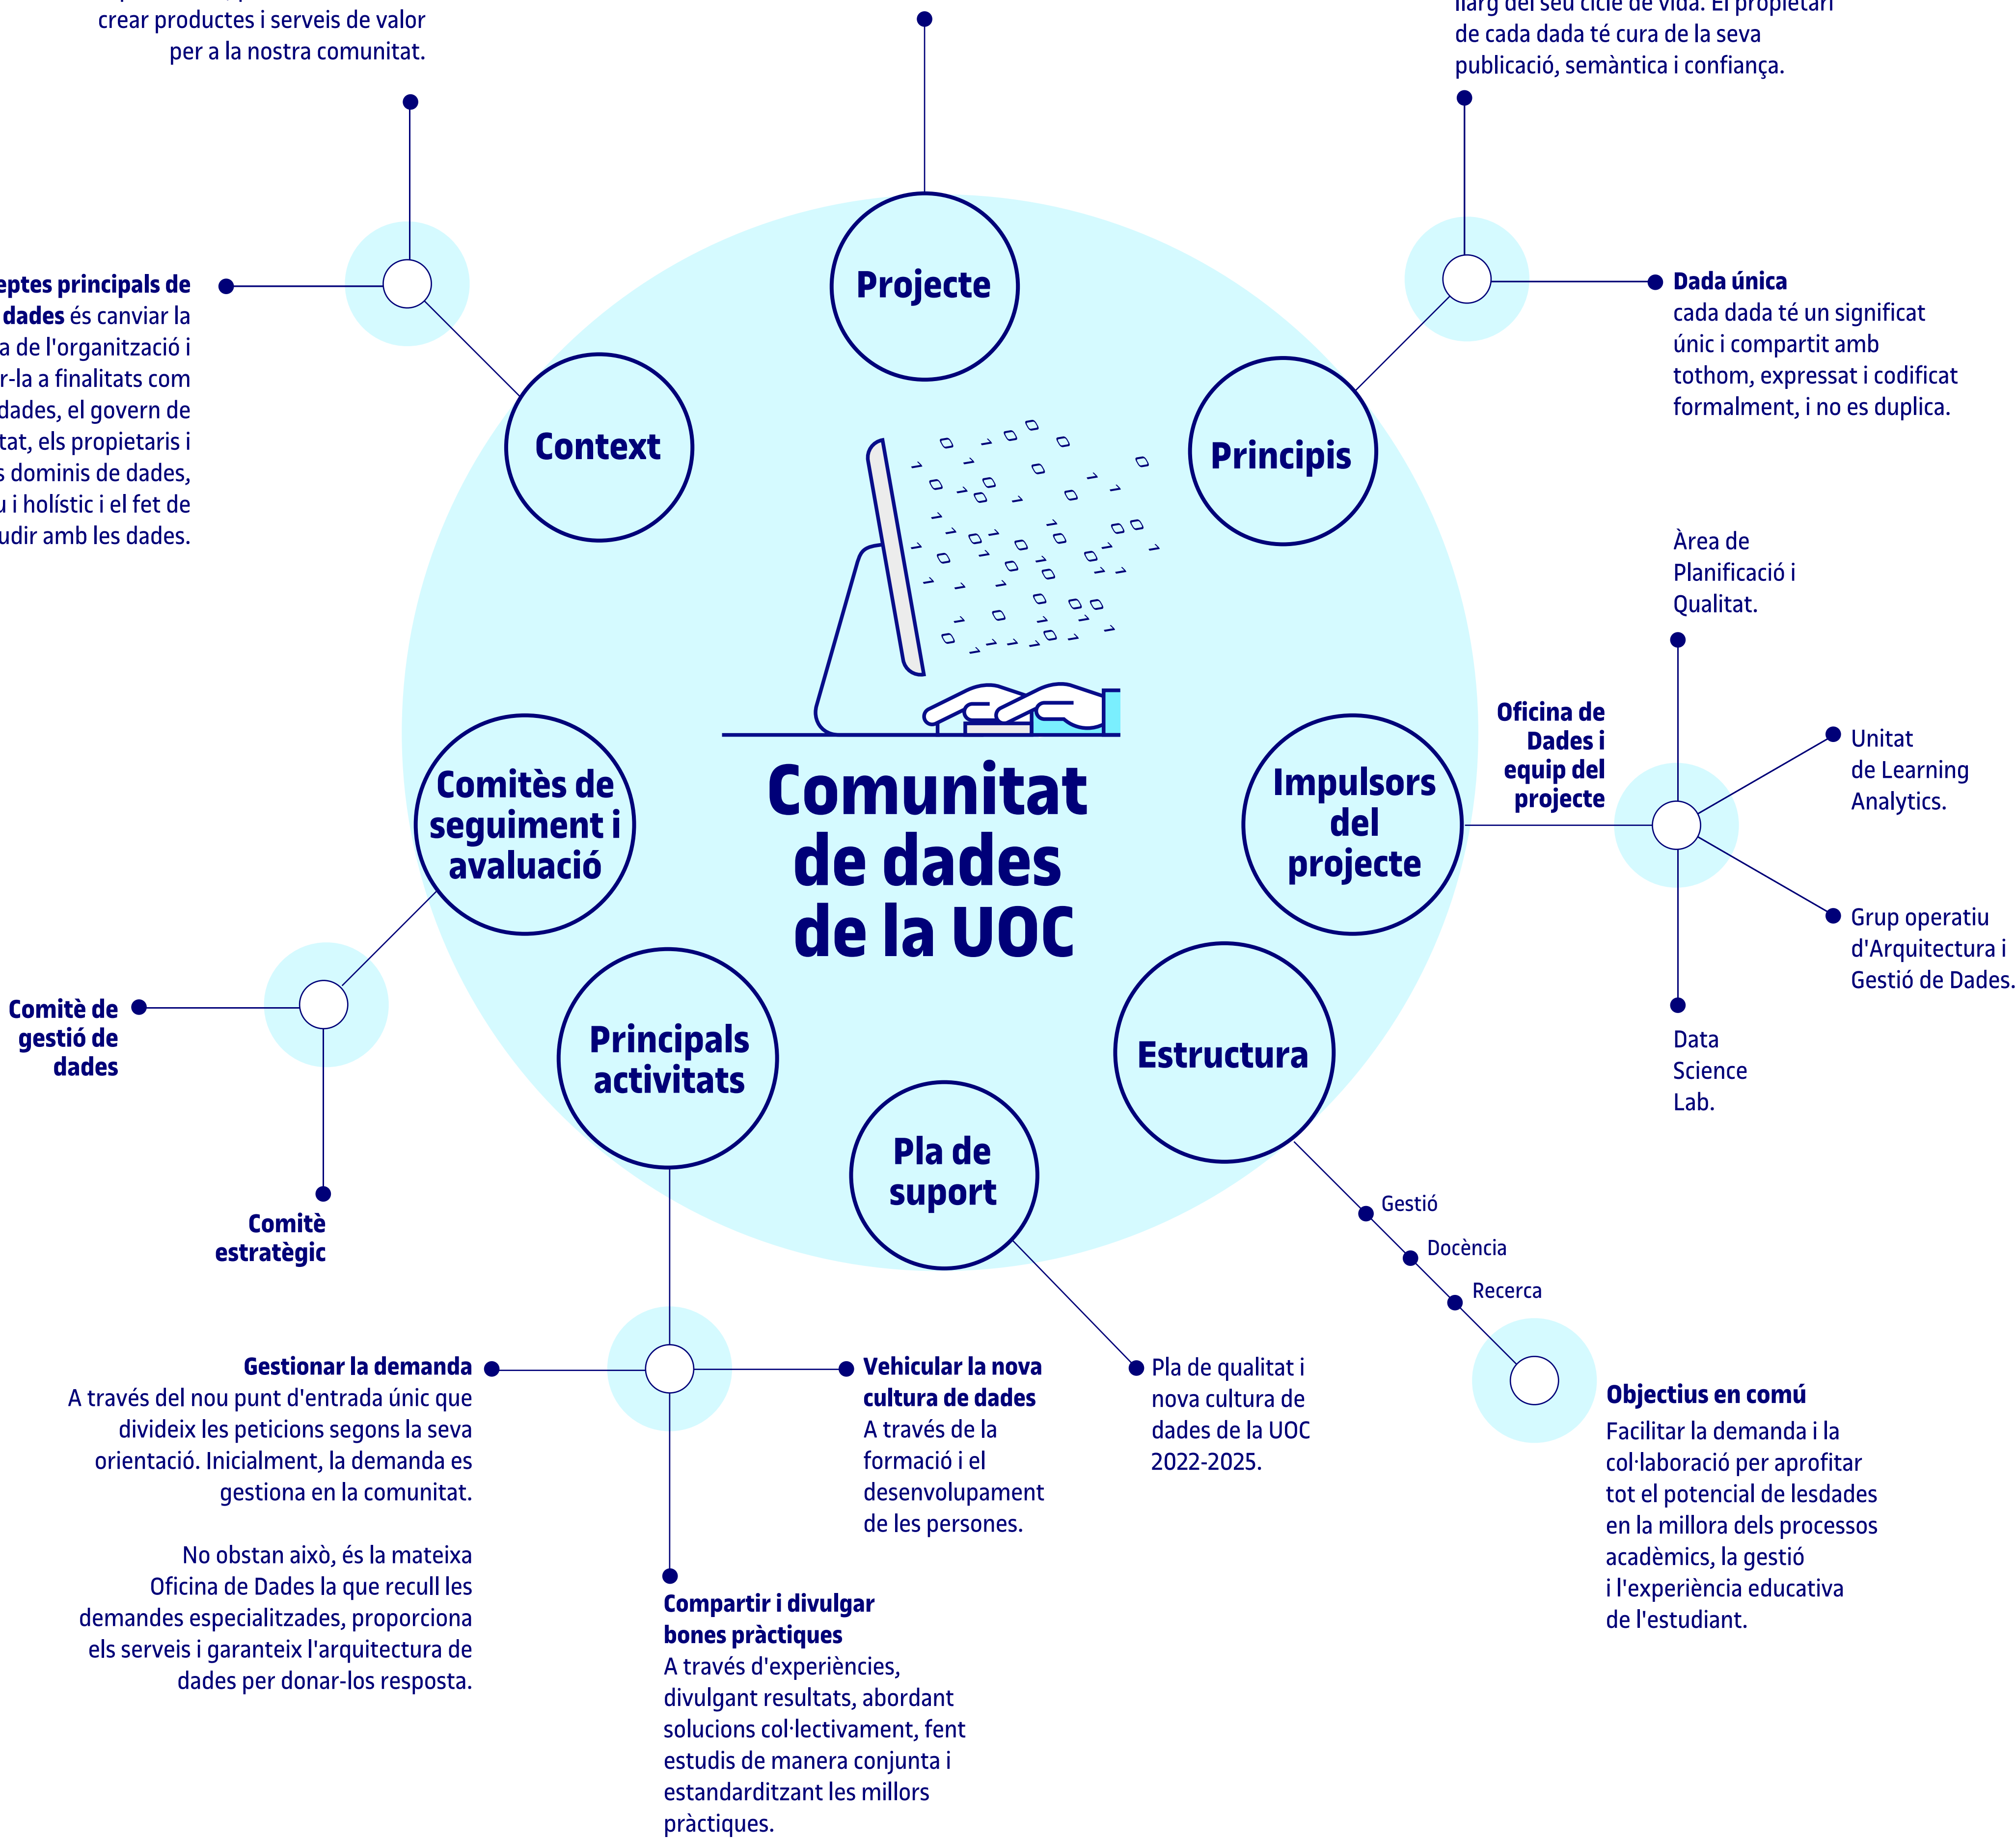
crear productes i serveis de valor per a la nostra comunitat.

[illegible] de cada dada té cura de la seva publicació, semàntica i confiança.

eptes principals de dades és canviar la a de l'organització i r-la a finalitats com dades, el govern de tat, els propietaris i s dominis de dades, u i holístic i el fet de udir amb les dades.

Projecte

Context

Principis

Dada única
cada dada té un significat únic i compartit amb tothom, expressat i codificat formalment, i no es duplica.

Àrea de Planificació i Qualitat.

Oficina de Dades i equip del projecte

Unitat de Learning Analytics.

Grup operatiu d'Arquitectura i Gestió de Dades.

Data Science Lab.

Comunitat de dades de la UOC

Comitès de seguiment i avaluació

Impulsors del projecte

Comitè de gestió de dades

Comitè estratègic

Principals activitats

Pla de suport

Estructura

Gestió

Docència

Recerca

Objectius en comú
Facilitar la demanda i la col·laboració per aprofitar tot el potencial de lesdades en la millora dels processos acadèmics, la gestió i l'experiència educativa de l'estudiant.

Gestionar la demanda
A través del nou punt d'entrada únic que divideix les peticions segons la seva orientació. Inicialment, la demanda es gestiona en la comunitat.

No obstan això, és la mateixa Oficina de Dades la que recull les demandes especialitzades, proporciona els serveis i garanteix l'arquitectura de dades per donar-los resposta.

Vehicular la nova cultura de dades
A través de la formació i el desenvolupament de les persones.

Pla de qualitat i nova cultura de dades de la UOC 2022-2025.

Compartir i divulgar bones pràctiques
A través d'experiències, divulgant resultats, abordant solucions col·lectivament, fent estudis de manera conjunta i estandarditzant les millors pràctiques.